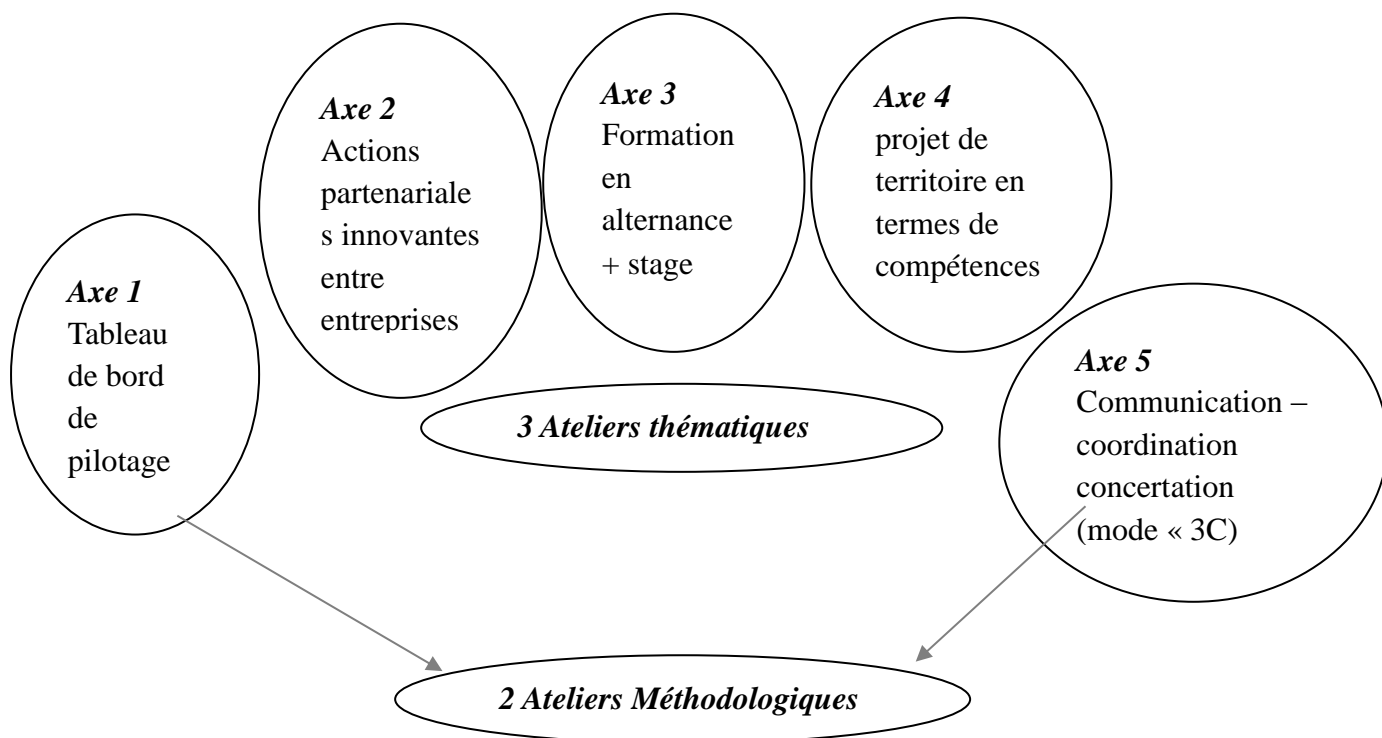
Axe 2
Actions partenariales innovantes entre entreprises

Axe 3
Formation en alternance + stage

Axe 4
projet de territoire en termes de compétences

Axe 1
Tableau de bord de pilotage

Axe 5
Communication – coordination concertation (mode « 3C)

3 Ateliers thématiques

2 Ateliers Méthodologiques